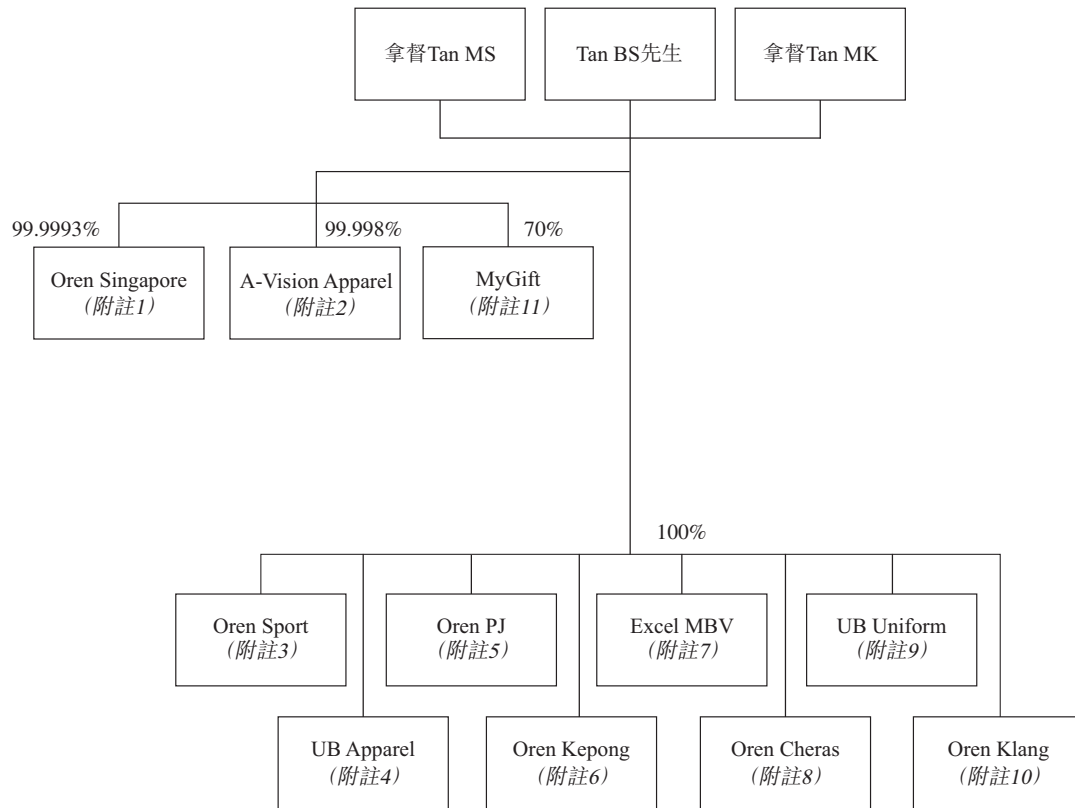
拿督Tan MS

Tan BS先生

拿督Tan MK

99.9993%

99.998%

70%

Oren Singapore
(附註1)

A-Vision Apparel
(附註2)

MyGift
(附註11)

100%

Oren Sport
(附註3)

Oren PJ
(附註5)

Excel MBV
(附註7)

UB Uniform
(附註9)

UB Apparel
(附註4)

Oren Kepong
(附註6)

Oren Cheras
(附註8)

Oren Klang
(附註10)